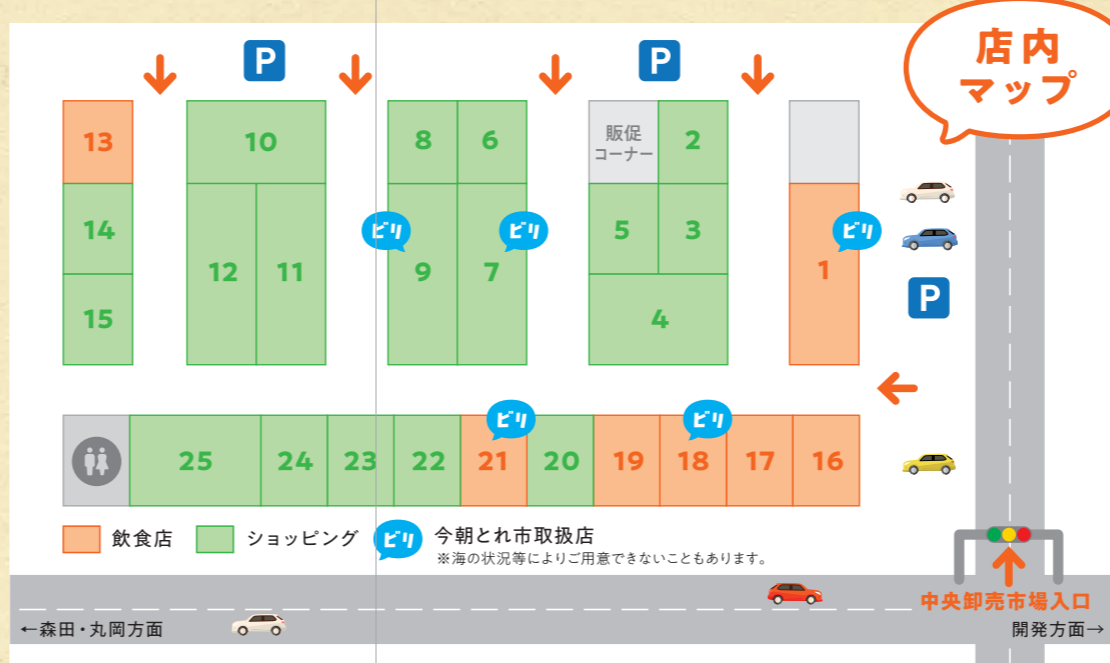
店内
マップ

P
P

13
14
15
10
12
11
8
6
ビリ
9
ビリ
7
販促
コーナー
2
5
3
4
ビリ
1
P

25
24
23
22
ビリ
21
20
19
ビリ
18
17
16

飲食店
ショッピング
ビリ 今朝とれ市取扱店
※海の状況等によりご用意できないこともあります。

中央卸売市場入口
←森田・丸岡方面
開発方面→